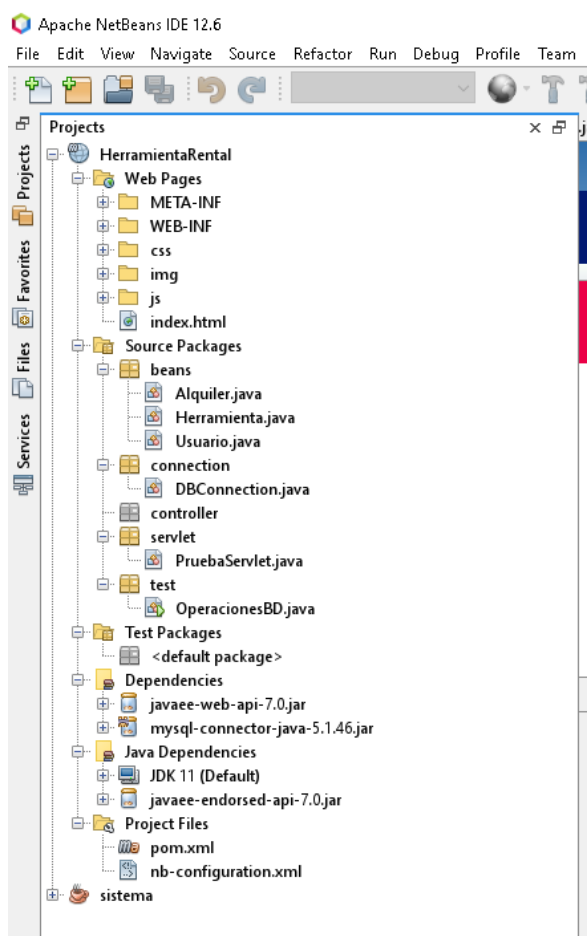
Apache NetBeans IDE 12.6

File Edit View Navigate Source Refactor Run Debug Profile Team

Projects

Favorites

Files

Services

Projects

HerramientaRental
Web Pages
META-INF
WEB-INF
css
img
js
index.html
Source Packages
beans
Alquiler.java
Herramienta.java
Usuario.java
connection
DBConnection.java
controller
servlet
PruebaServlet.java
test
OperacionesBD.java
Test Packages
<default package>
Dependencies
javaee-web-api-7.0.jar
mysql-connector-java-5.1.46.jar
Java Dependencies
JDK 11 (Default)
javaee-endorsed-api-7.0.jar
Project Files
pom.xml
nb-configuration.xml
sistema